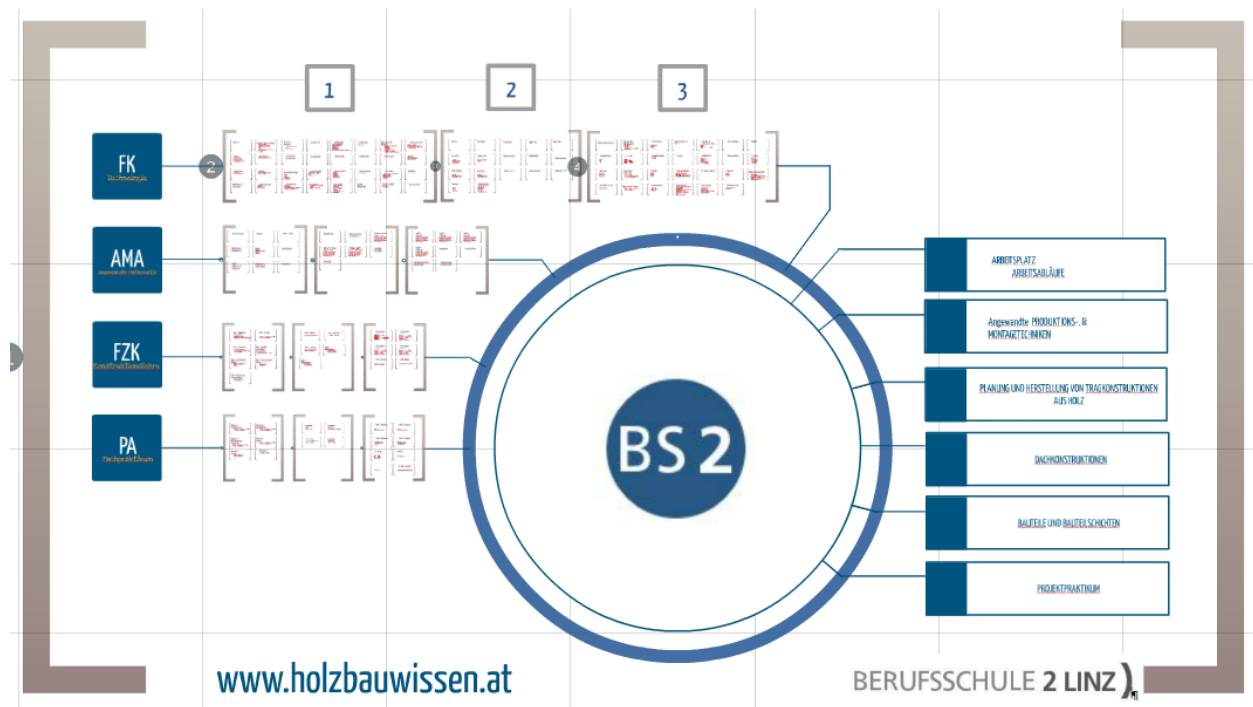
1

2

3

FK
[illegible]

2

4

AMA
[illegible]

FZK
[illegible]

PA
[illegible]

BS 2

ARBEITSPLATZ
ARBEITSABLÄUFE

Angewandte PRODUKTIONS- &
MONTAGETECHNIKEN

PLANUNG UND HERSTELLUNG VON TRAGKONSTRUKTIONEN AUS HOLZ

DACHKONSTRUKTIONEN

BAUTEILE UND BAUTEILSCHICHTEN

PROJEKTPRAKTIKUM

www.holzbauwissen.at

BERUFSSCHULE 2 LINZ